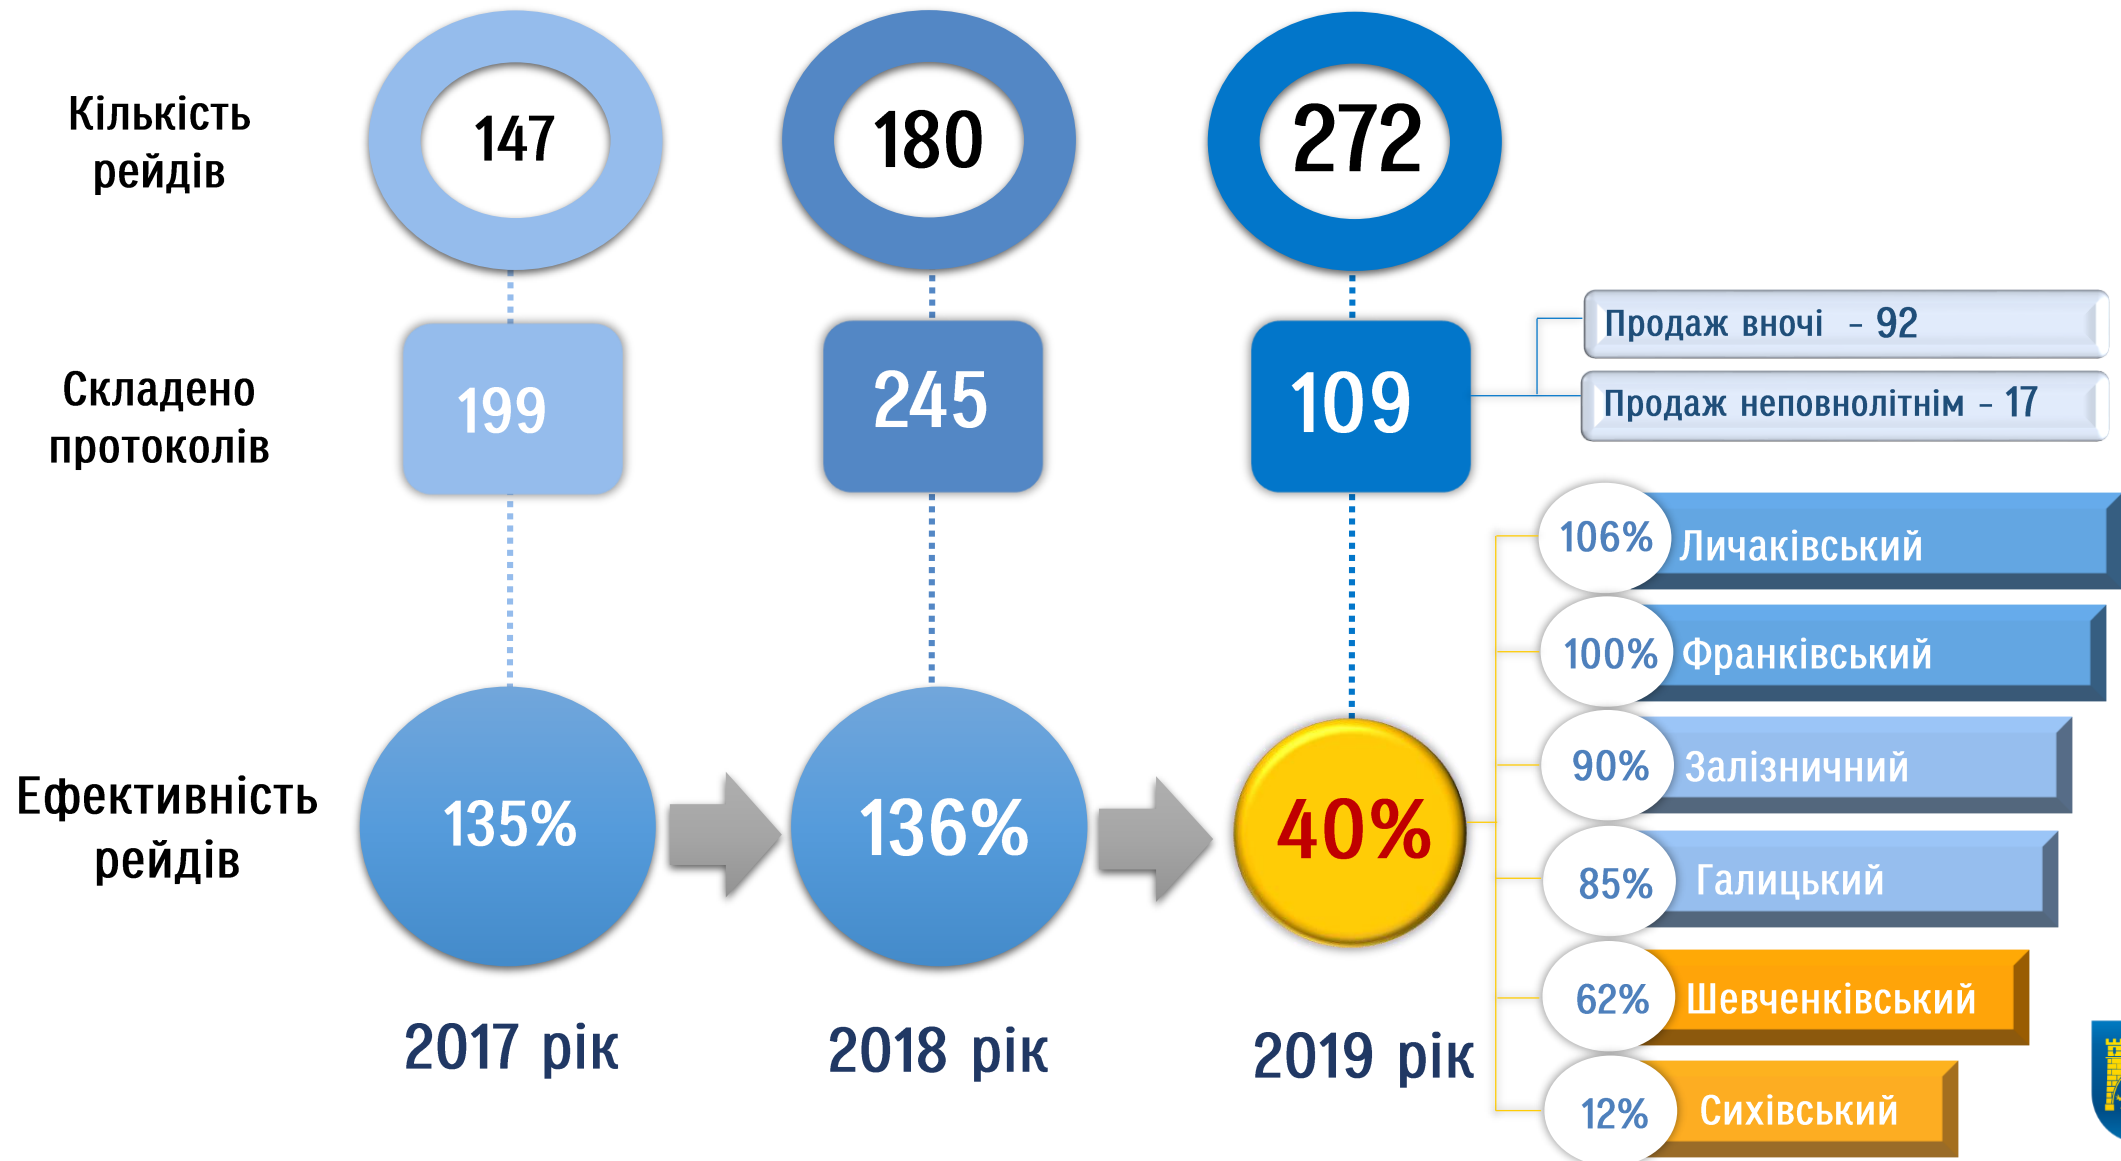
Кількість рейдів

147

180

272

Складено протоколів

199

245

109

Продаж вночі – 92

Продаж неповнолітнім – 17

Ефективність рейдів

135%

136%

40%

106% Личаківський

100% Франківський

90% Залізничний

85% Галицький

62% Шевченківський

12% Сихівський

2017 рік

2018 рік

2019 рік